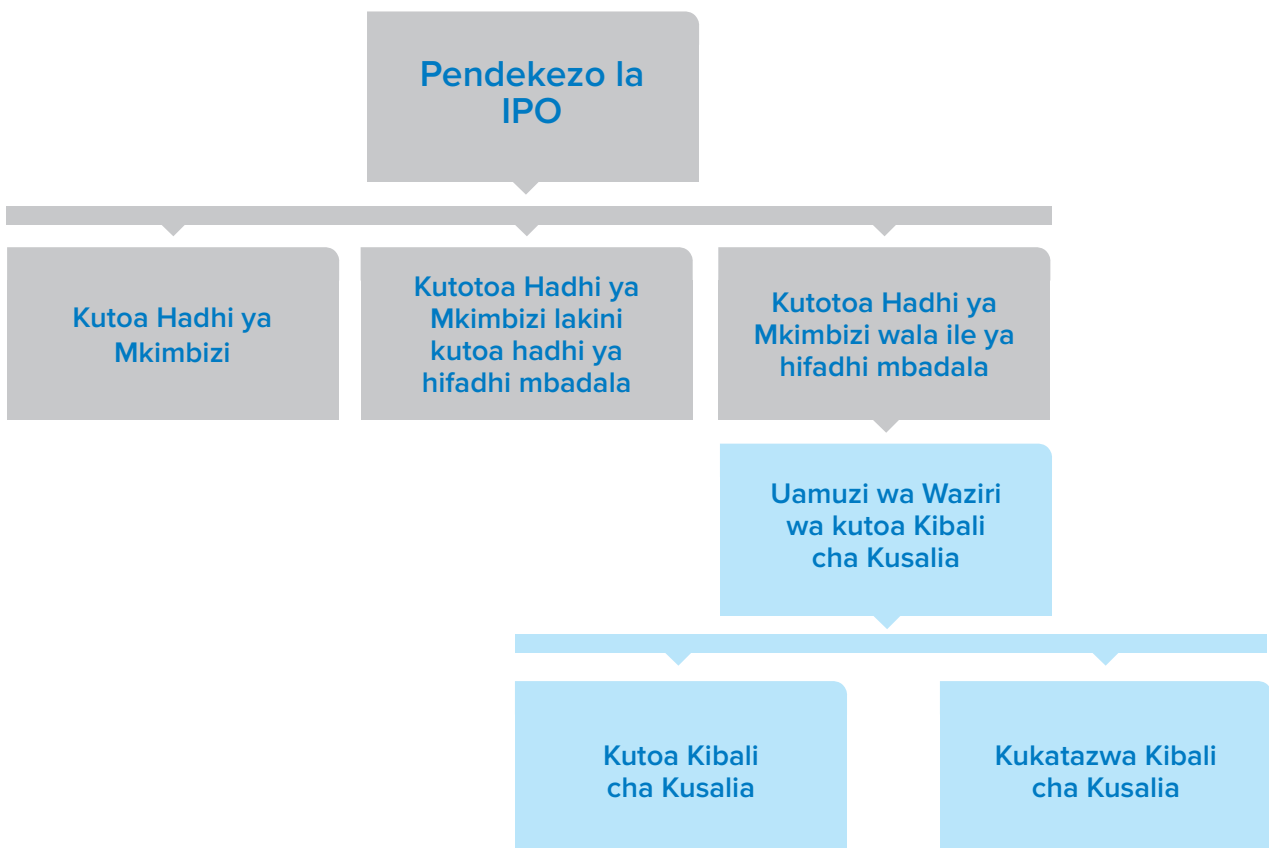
Pendekezo la IPO

Kutoa Hadhi ya Mkimbizi

Kutotoa Hadhi ya Mkimbizi lakini kutoa hadhi ya hifadhi mbadala

Kutotoa Hadhi ya Mkimbizi wala ile ya hifadhi mbadala

Uamuzi wa Waziri wa kutoa Kibali cha Kusalia

Kutoa Kibali cha Kusalia

Kukatazwa Kibali cha Kusalia